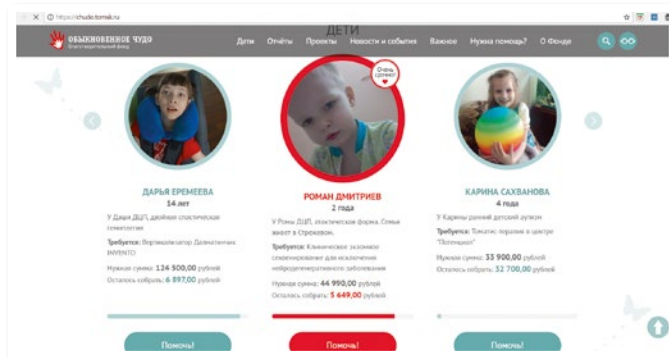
https://chudo.tomsk.ru

ОБЫКНОВЕННОЕ ЧУДО
Благотворительный фонд

ДЕТИ

Дети Отчёты Проекты Новости и события Важное Нужна помощь? О Фонде

Очень срочно!

ДАРЬЯ ЕРЕМЕЕВА
14 лет

У Дарьи ДЦП, двойная спастическая гемиплегия

Требуется: Вертикализатор Далматинец INVENTO

Нужная сумма: 124 500,00 рублей
Осталось собрать: 6 897,00 рублей

Помочь!

РОМАН ДМИТРИЕВ
2 года

У Ромы ДЦП, спастическая форма. Семья живет в Стрежевом.

Требуется: Клиническое экзомное секвенирование для исключения нейродегенеративного заболевания

Нужная сумма: 44 990,00 рублей
Осталось собрать: 5 649,00 рублей

Помочь!

КАРИНА САХВАНОВА
4 года

У Карины ранний детский аутизм

Требуется: Томатис терапия в центре "Потенциал"

Нужная сумма: 33 900,00 рублей
Осталось собрать: 32 700,00 рублей

Помочь!